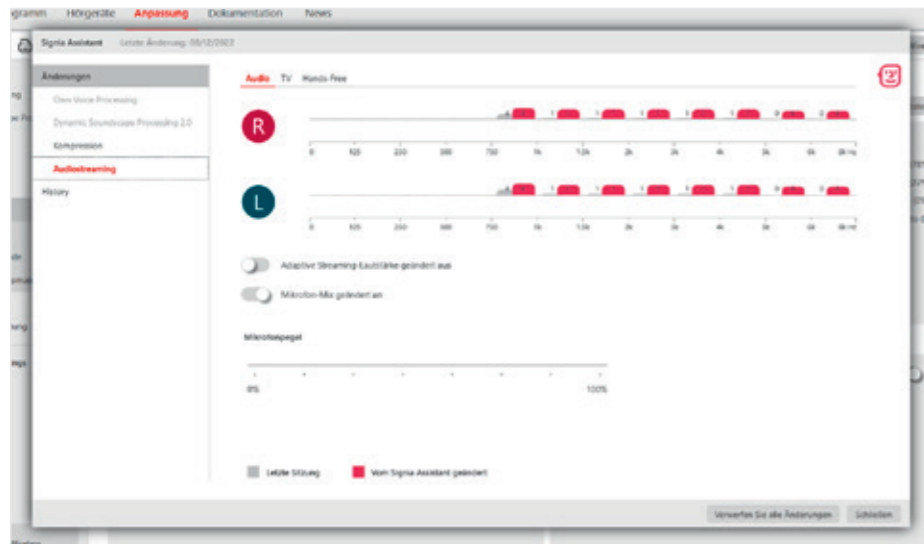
gramm Hörgeräte Anpassung Dokumentation News

Signia Assistant Letzte Änderung: 08/12/2022

Änderungen

Own Voice Processing

Dynamic Soundscape Processing 2.0

Kompression

Audiostreaming

History

Audio TV Hands-Free

R

0 125 250 500 750 1k 1.5k 2k 3k 4k 5k 6k 8k Hz

L

0 125 250 500 750 1k 1.5k 2k 3k 4k 5k 6k 8k Hz

Adaptive Streaming-Lautstärke geändert aus

Mikrofon-Mix geändert an

Mikrofonpegel

0% 100%

Letzte Sitzung Vom Signia Assistant geändert

Verwerfen Sie alle Änderungen Schließen